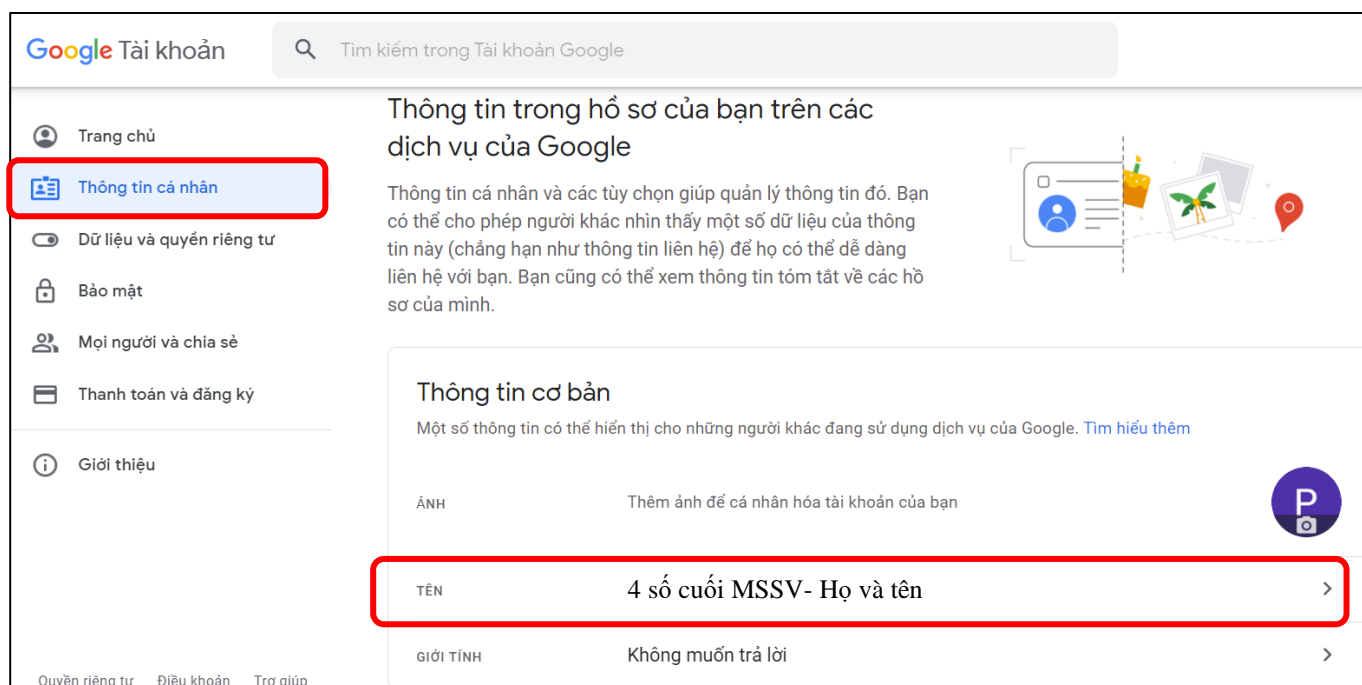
Google Tài khoản

Tìm kiếm trong Tài khoản Google

Trang chủ

Thông tin cá nhân

Dữ liệu và quyền riêng tư

Bảo mật

Mọi người và chia sẻ

Thanh toán và đăng ký

Giới thiệu

Quyền riêng tư Điều khoản Trợ giúp

Thông tin trong hồ sơ của bạn trên các dịch vụ của Google

Thông tin cá nhân và các tùy chọn giúp quản lý thông tin đó. Bạn có thể cho phép người khác nhìn thấy một số dữ liệu của thông tin này (chẳng hạn như thông tin liên hệ) để họ có thể dễ dàng liên hệ với bạn. Bạn cũng có thể xem thông tin tóm tắt về các hồ sơ của mình.

Thông tin cơ bản

Một số thông tin có thể hiển thị cho những người khác đang sử dụng dịch vụ của Google. Tìm hiểu thêm

ẢNH Thêm ảnh để cá nhân hóa tài khoản của bạn

P

TÊN 4 số cuối MSSV- Họ và tên

GIỚI TÍNH Không muốn trả lời